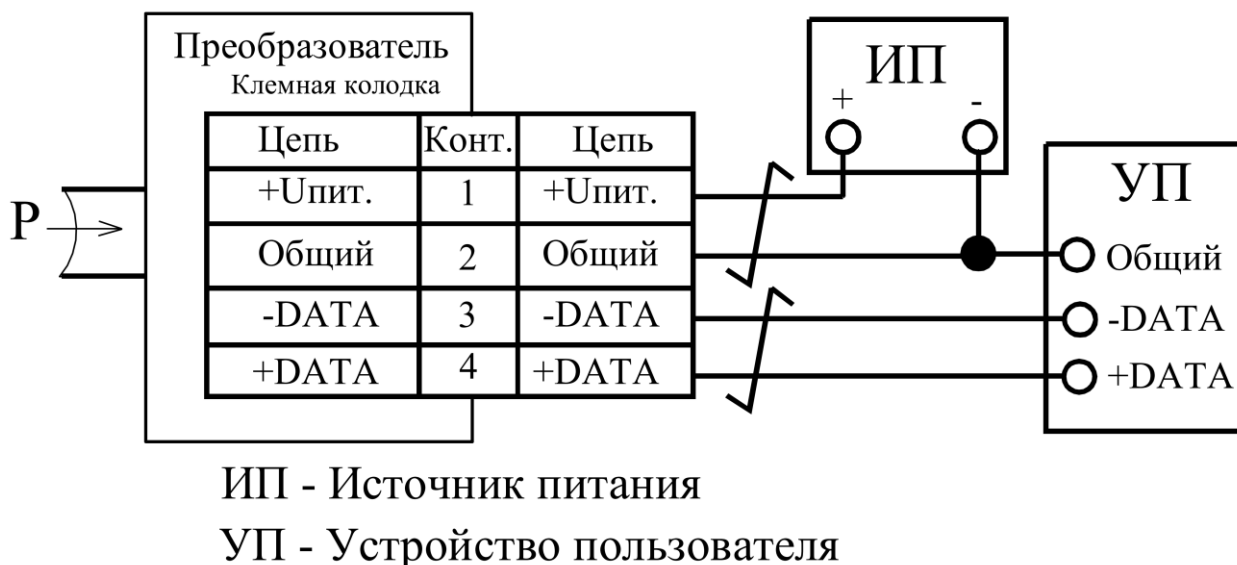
Преобразователь
Клемная колодка

| Цепь | Конт. | Цепь |
|---|---|---|
| +Uпит. | 1 | +Uпит. |
| Общий | 2 | Общий |
| -DATA | 3 | -DATA |
| +DATA | 4 | +DATA |

P

ИП
+
-

УП
Общий
-DATA
+DATA

ИП - Источник питания
УП - Устройство пользователя